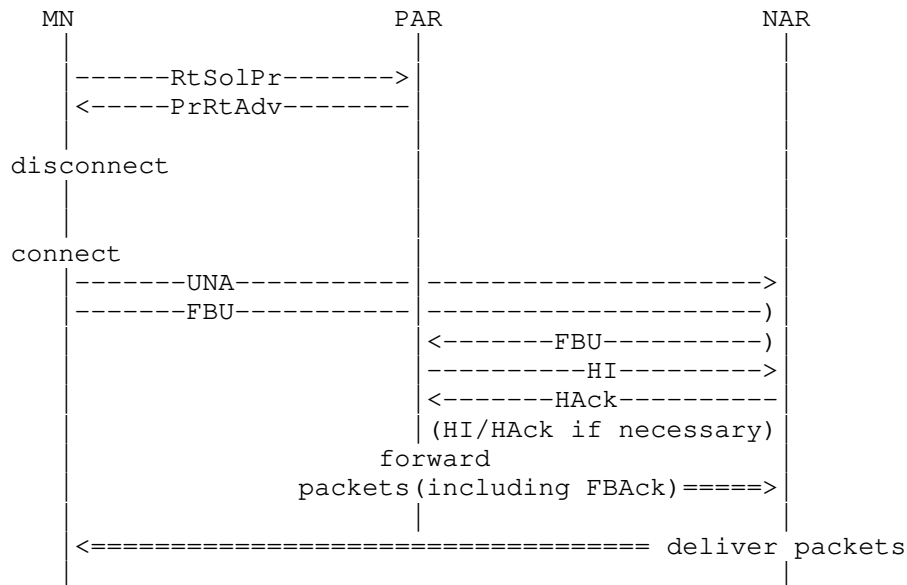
MN PAR NAR

------RtSolPr------->
<-----PrRtAdv--------

disconnect

connect
-------UNA----------- ---------------------->
-------FBU----------- ----------------------)
<-------FBU----------)
----------HI--------->
<-------HAck----------
(HI/HAck if necessary)
forward
packets(including FBAck)=====>

<================================== deliver packets